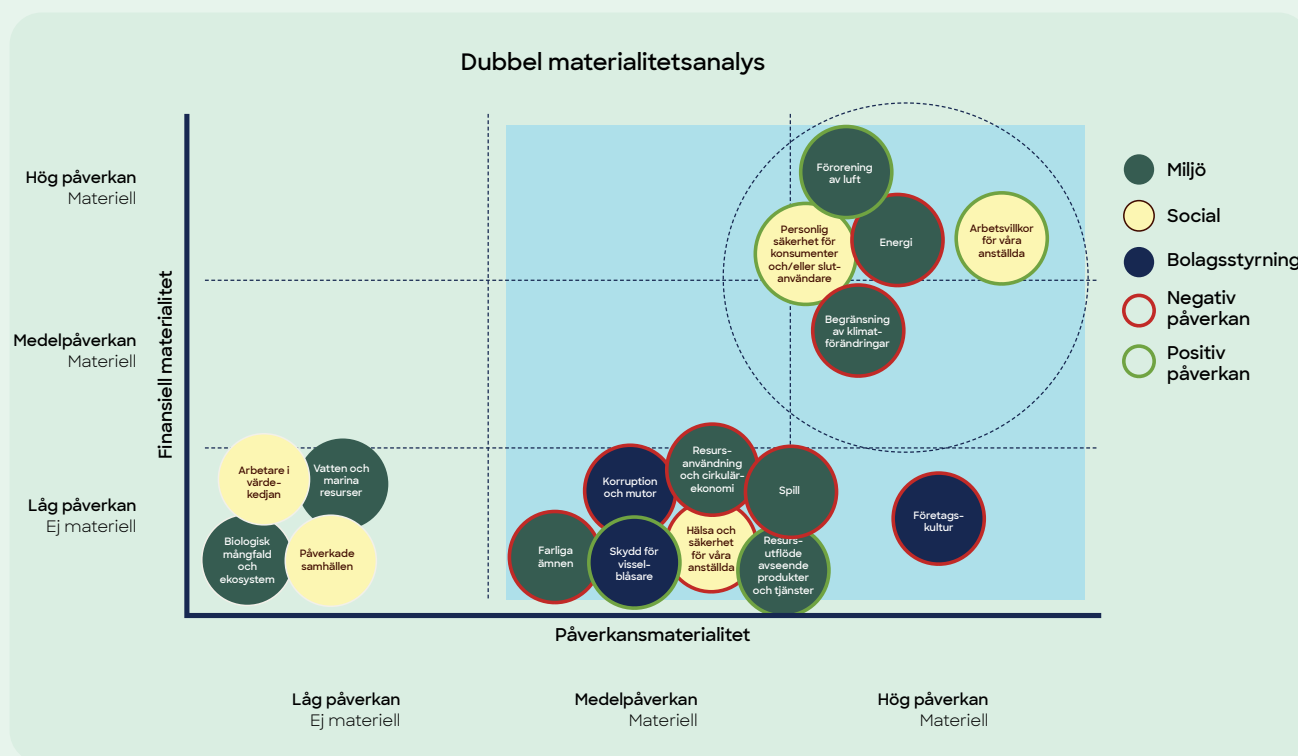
Dubbel materialitetsanalys

Hög påverkan
Materiell

Medelpåverkan
Materiell

Låg påverkan
Ej materiell

Finansiell materialitet

Förorening av luft

Personlig säkerhet för konsumenter och/eller slutanvändare

Energi

Arbetsvillkor för våra anställda

Begränsning av klimatförändringar

Arbetare i värdekedjan

Vatten och marina resurser

Biologisk mångfald och ekosystem

Påverkade samhällen

Resursanvändning och cirkulär ekonomi

Korruption och mutor

Spill

Företagskultur

Hälsa och säkerhet för våra anställda

Farliga ämnen

Skydd för visselblåsare

Resursutflöde avseende produkter och tjänster

Miljö
Social
Bolagsstyrning
Negativ påverkan
Positiv påverkan

Påverkansmaterialitet

Låg påverkan
Ej materiell

Medelpåverkan
Materiell

Hög påverkan
Materiell